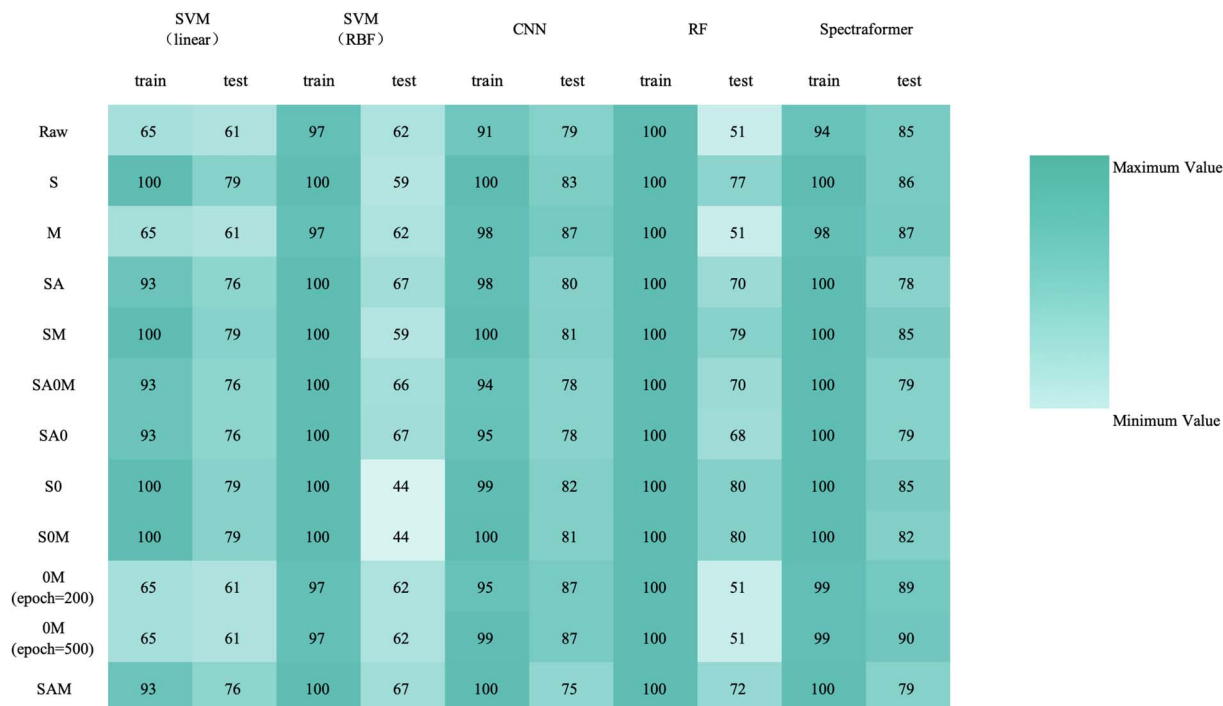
| | SVM （linear） | | SVM （RBF） | | CNN | | RF | | Spectraformer | |
|---|---|---|---|---|---|---|---|---|---|---|
| | train | test | train | test | train | test | train | test | train | test |
| Raw | 65 | 61 | 97 | 62 | 91 | 79 | 100 | 51 | 94 | 85 |
| S | 100 | 79 | 100 | 59 | 100 | 83 | 100 | 77 | 100 | 86 |
| M | 65 | 61 | 97 | 62 | 98 | 87 | 100 | 51 | 98 | 87 |
| SA | 93 | 76 | 100 | 67 | 98 | 80 | 100 | 70 | 100 | 78 |
| SM | 100 | 79 | 100 | 59 | 100 | 81 | 100 | 79 | 100 | 85 |
| SA0M | 93 | 76 | 100 | 66 | 94 | 78 | 100 | 70 | 100 | 79 |
| SA0 | 93 | 76 | 100 | 67 | 95 | 78 | 100 | 68 | 100 | 79 |
| S0 | 100 | 79 | 100 | 44 | 99 | 82 | 100 | 80 | 100 | 85 |
| S0M | 100 | 79 | 100 | 44 | 100 | 81 | 100 | 80 | 100 | 82 |
| 0M (epoch=200) | 65 | 61 | 97 | 62 | 95 | 87 | 100 | 51 | 99 | 89 |
| 0M (epoch=500) | 65 | 61 | 97 | 62 | 99 | 87 | 100 | 51 | 99 | 90 |
| SAM | 93 | 76 | 100 | 67 | 100 | 75 | 100 | 72 | 100 | 79 |

Maximum Value

Minimum Value